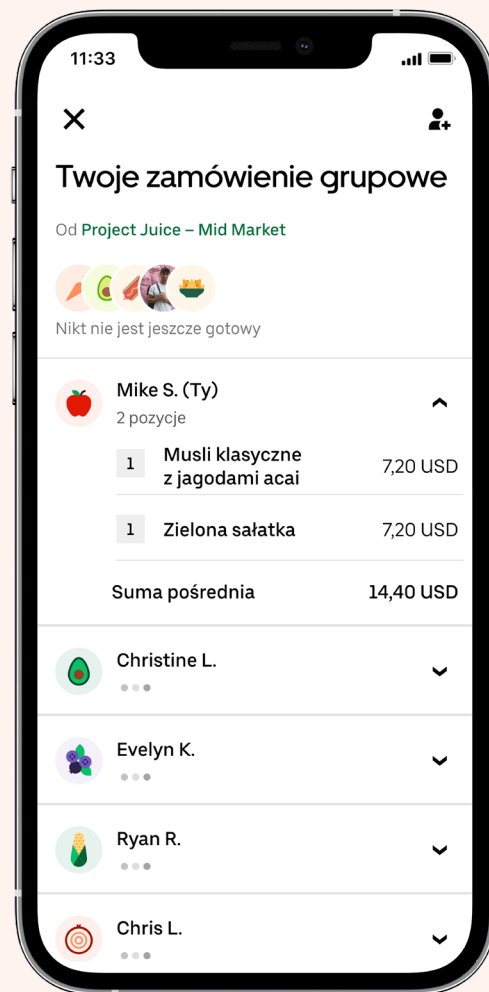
11:33

Twoje zamówienie grupowe

Od Project Juice – Mid Market

Nikt nie jest jeszcze gotowy

Mike S. (Ty)
2 pozycje

1 Musli klasyczne z jagodami acai 7,20 USD

1 Zielona sałatka 7,20 USD

Suma pośrednia 14,40 USD

Christine L.

Evelyn K.

Ryan R.

Chris L.